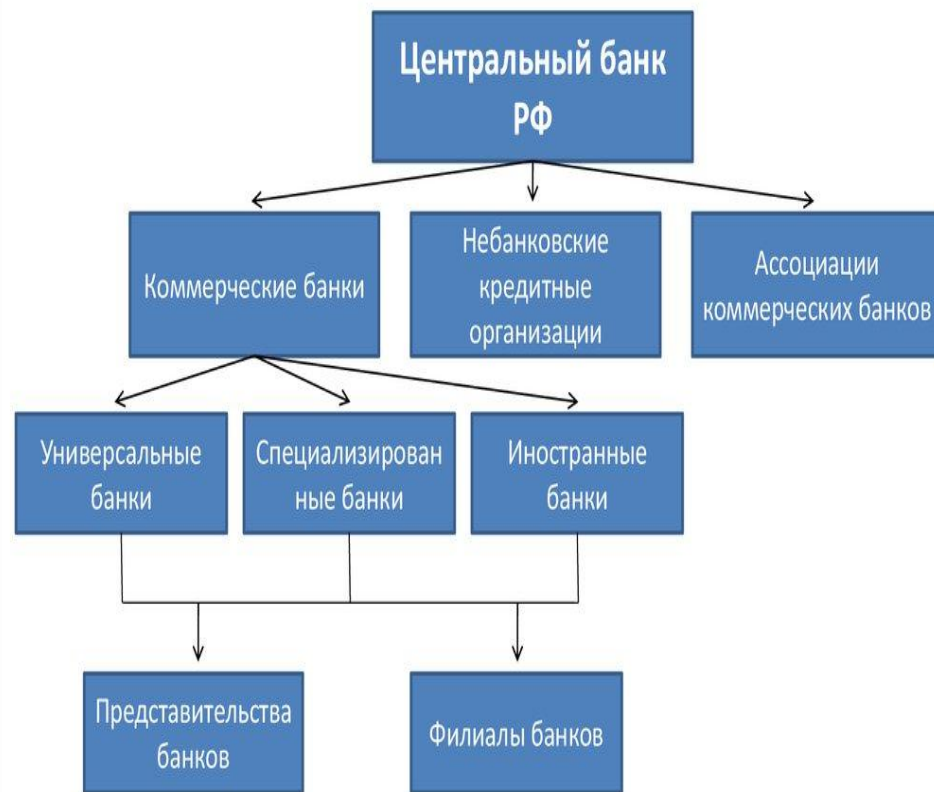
Центральный банк РФ

Коммерческие банки

Небанковские кредитные организации

Ассоциации коммерческих банков

Универсальные банки

Специализированные банки

Иностранные банки

Представительства банков

Филиалы банков